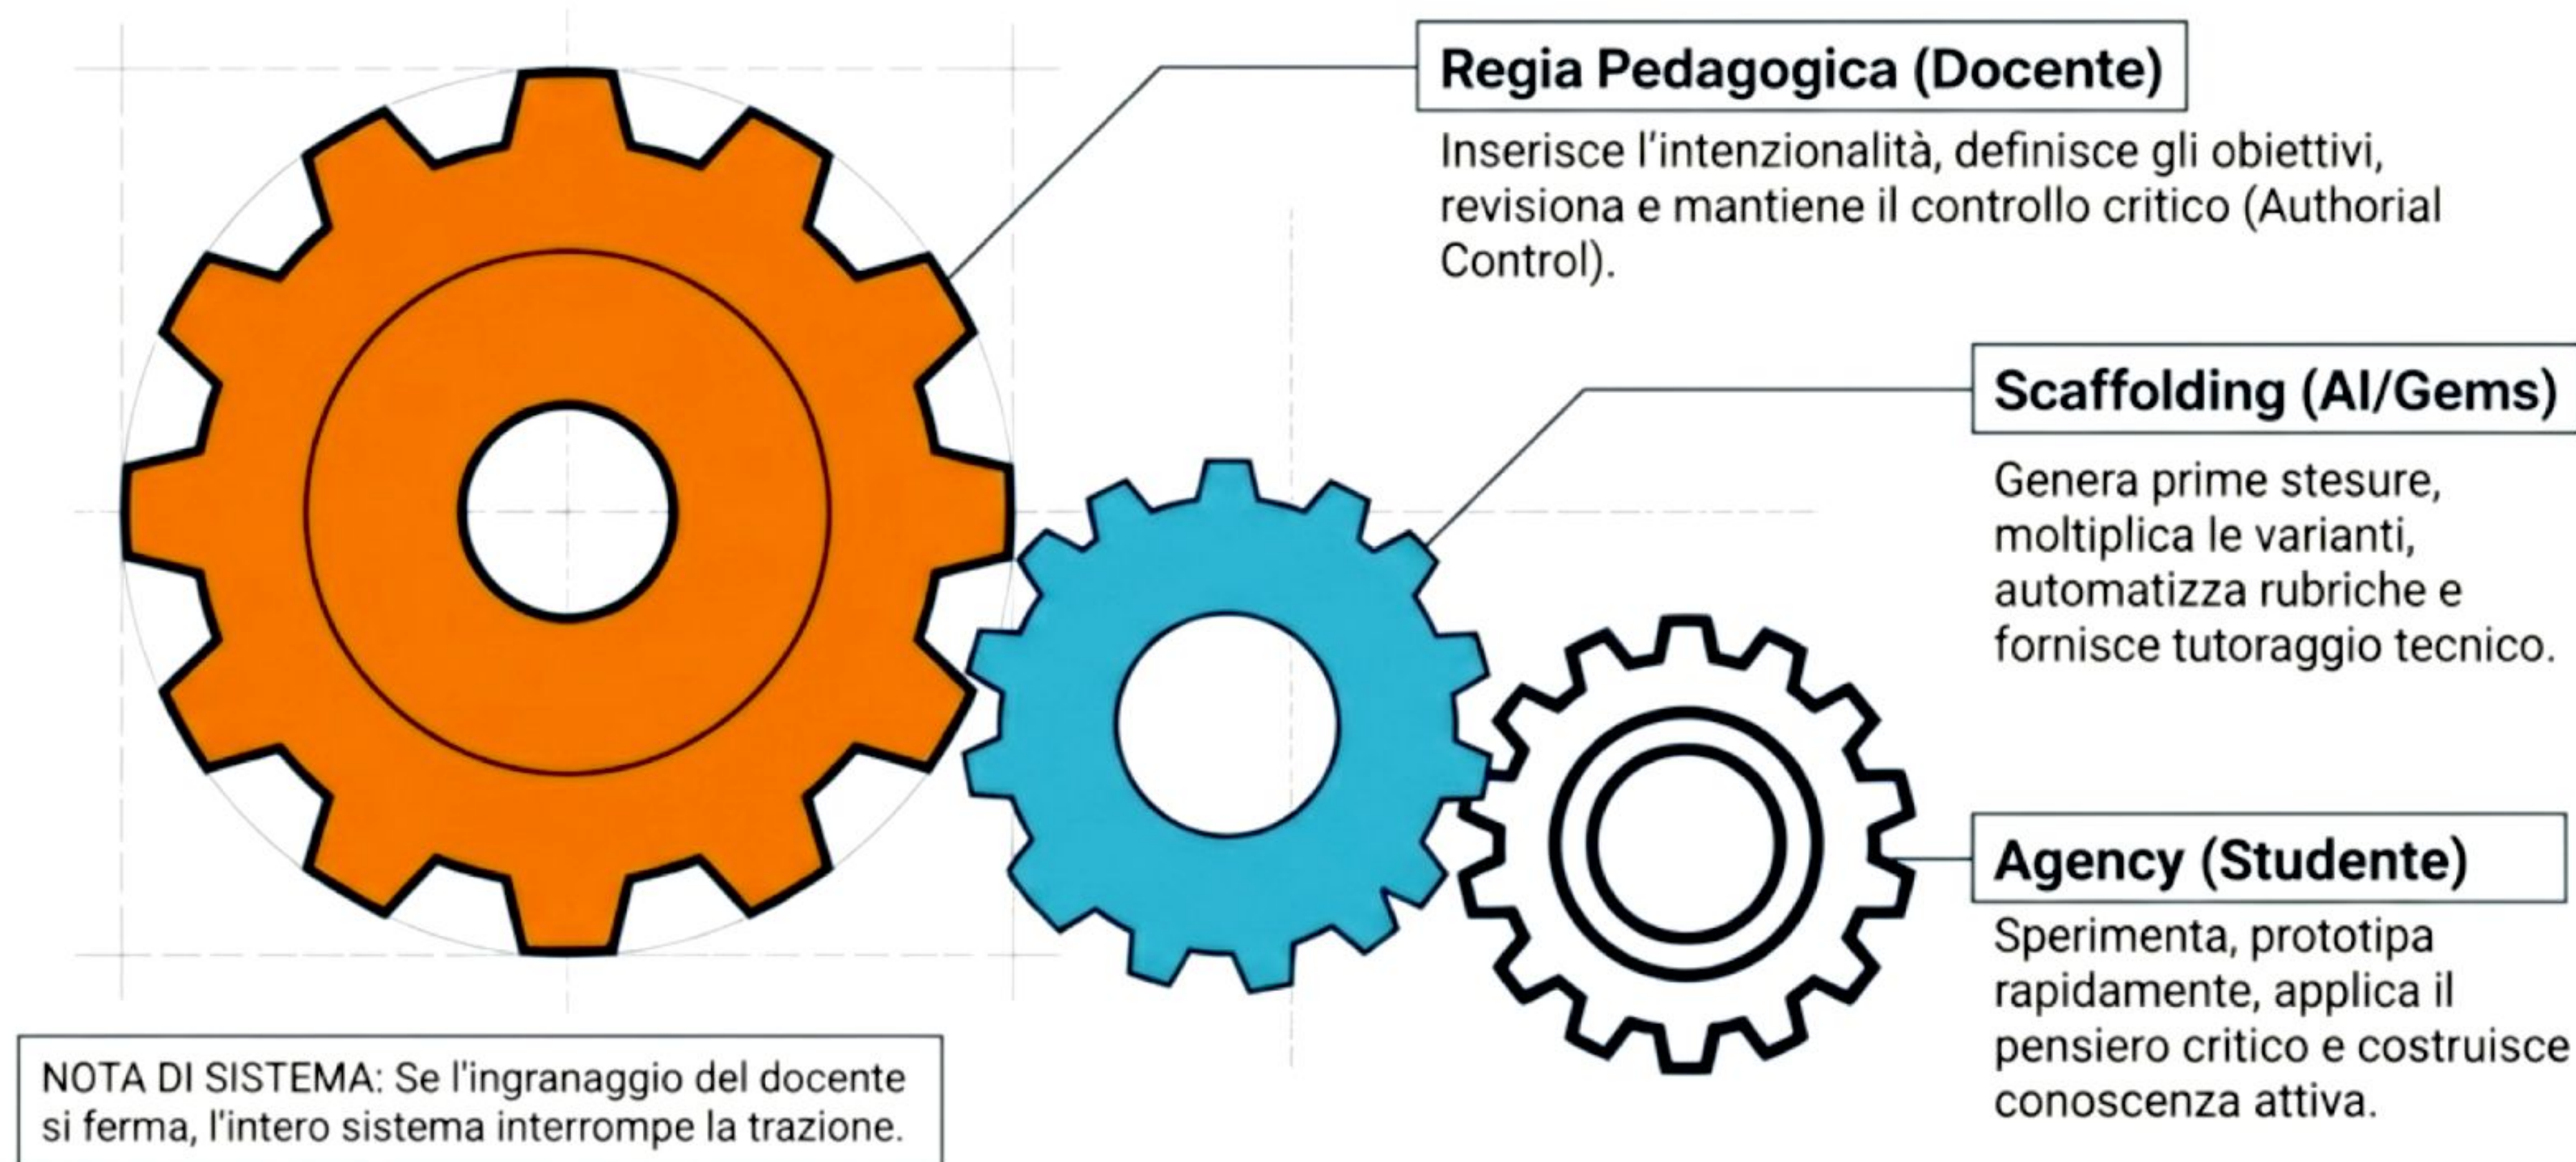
Regia Pedagogica (Docente)

Inserisce l'intenzionalità, definisce gli obiettivi, revisiona e mantiene il controllo critico (Authorial Control).

Scaffolding (AI/Gems)

Genera prime stesure, moltiplica le varianti, automatizza rubriche e fornisce tutoraggio tecnico.

Agency (Studente)

Sperimenta, prototipa rapidamente, applica il pensiero critico e costruisce conoscenza attiva.

NOTA DI SISTEMA: Se l'ingranaggio del docente si ferma, l'intero sistema interrompe la trazione.